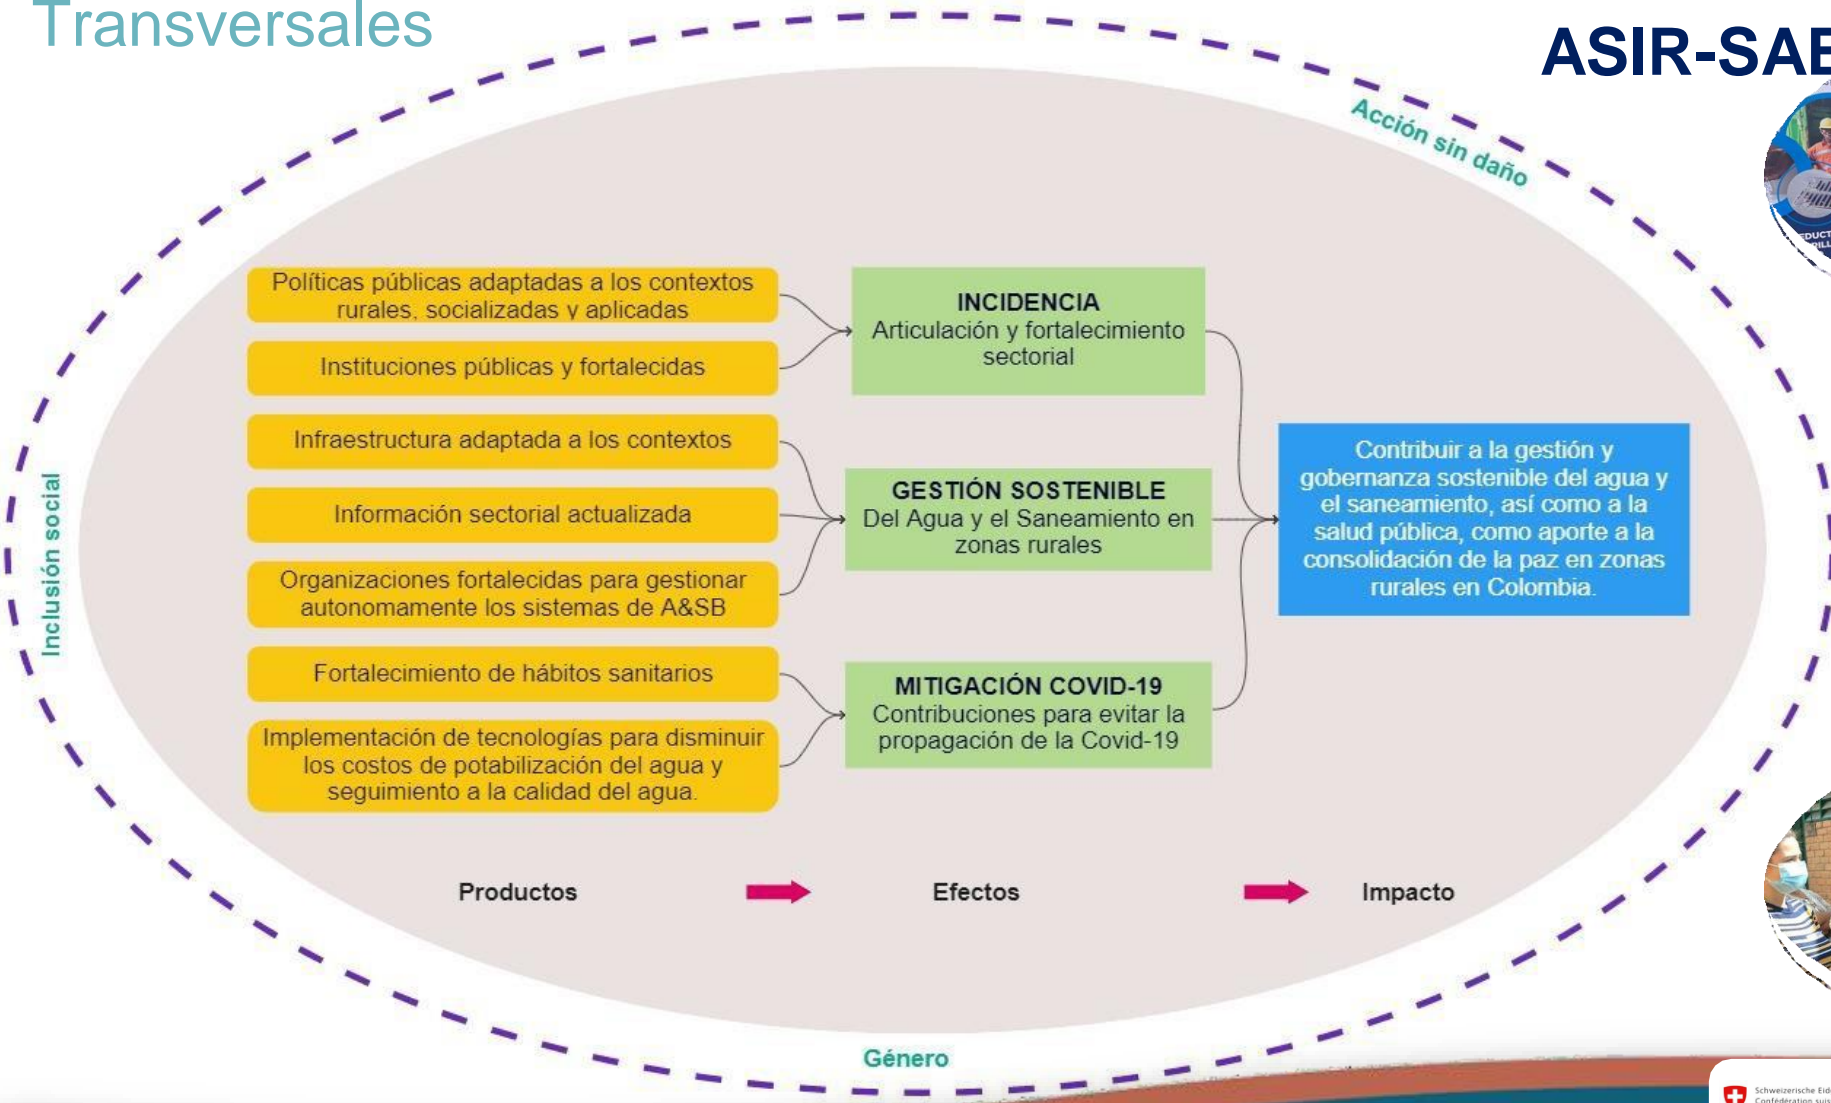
Transversales

ASIR-SAB

Acción sin daño

Inclusión social

Políticas públicas adaptadas a los contextos rurales, socializadas y aplicadas

Instituciones públicas y fortalecidas

Infraestructura adaptada a los contextos

Información sectorial actualizada

Organizaciones fortalecidas para gestionar autonomamente los sistemas de A&SB

Fortalecimiento de hábitos sanitarios

Implementación de tecnologías para disminuir los costos de potabilización del agua y seguimiento a la calidad del agua.

INCIDENCIA
Articulación y fortalecimiento sectorial

GESTIÓN SOSTENIBLE
Del Agua y el Saneamiento en zonas rurales

MITIGACIÓN COVID-19
Contribuciones para evitar la propagación de la Covid-19

Contribuir a la gestión y gobernanza sostenible del agua y el saneamiento, así como a la salud pública, como aporte a la consolidación de la paz en zonas rurales en Colombia.

Productos

Efectos

Impacto

Género

Schweizerische Eid
Confédération suis